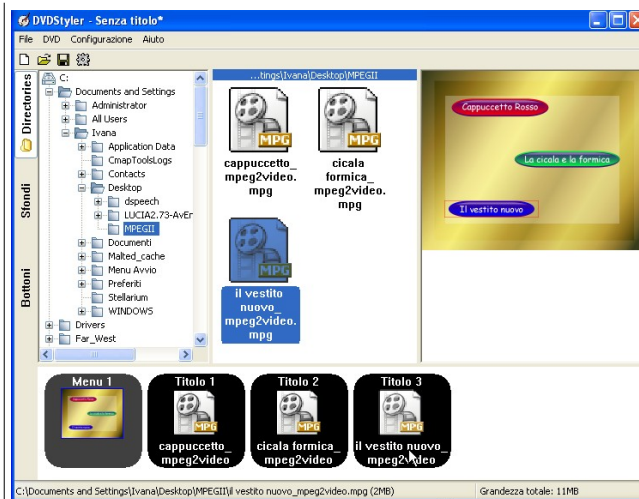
DVDStyler - Senza titolo*

File DVD Configurazione Aiuto

Directories
Sfondi
Bottoni

C:
Documents and Settings
Administrator
All Users
Ivana
Application Data
CmapToolsLogs
Contacts
Desktop
dspeech
LUCIA2.73-AvEr
MPEGII
Documenti
Malted_cache
Menu Avvio
Preferiti
Stellarium
WINDOWS
Drivers
Far_West

...tings\Ivana\Desktop\MPEGII

MPG
cappuccetto_mpeg2video.mpg

MPG
cicala formica_mpeg2video.mpg

MPG
il vestito nuovo_mpeg2video.mpg

Cappuccetto Rosso
La cicala e la formica
Il vestito nuovo

Menu 1
Titolo 1
MPG
cappuccetto_mpeg2video
Titolo 2
MPG
cicala formica_mpeg2video
Titolo 3
MPG
il vestito nuovo_mpeg2video

C:\Documents and Settings\Ivana\Desktop\MPEGII\il vestito nuovo_mpeg2video.mpg (2MB)
Grandezza totale: 11MB